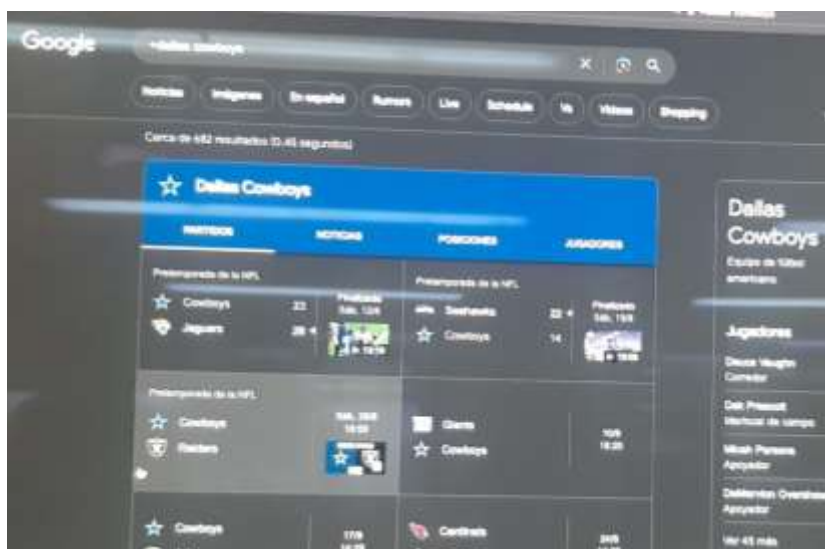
Google

+dallas cowboys

Noticias Imágenes En español Rumors Live Schedule Vs Videos Shopping

Cerca de 482 resultados (0,45 segundos)

Dallas Cowboys

PARTIDOS NOTICIAS POSICIONES JUGADORES

Pretemporada de la NFL
Cowboys 23
Jaguars 28
Finalizado Sáb. 12/8

Pretemporada de la NFL
Seahawks 22
Cowboys 14
Finalizado Sáb. 19/8

Pretemporada de la NFL
Cowboys
Raiders
Sáb. 26/8 19:00

Giants
Cowboys
10/9 18:20

Cowboys
17/9

Cardinals
24/9

Dallas Cowboys
Equipo de fútbol americano

Jugadores
Deuce Vaughn Corredor
Dak Prescott Mariscal de campo
Micah Parsons Apoyador
DeMarvion Overshown Apoyador
Ver 45 más